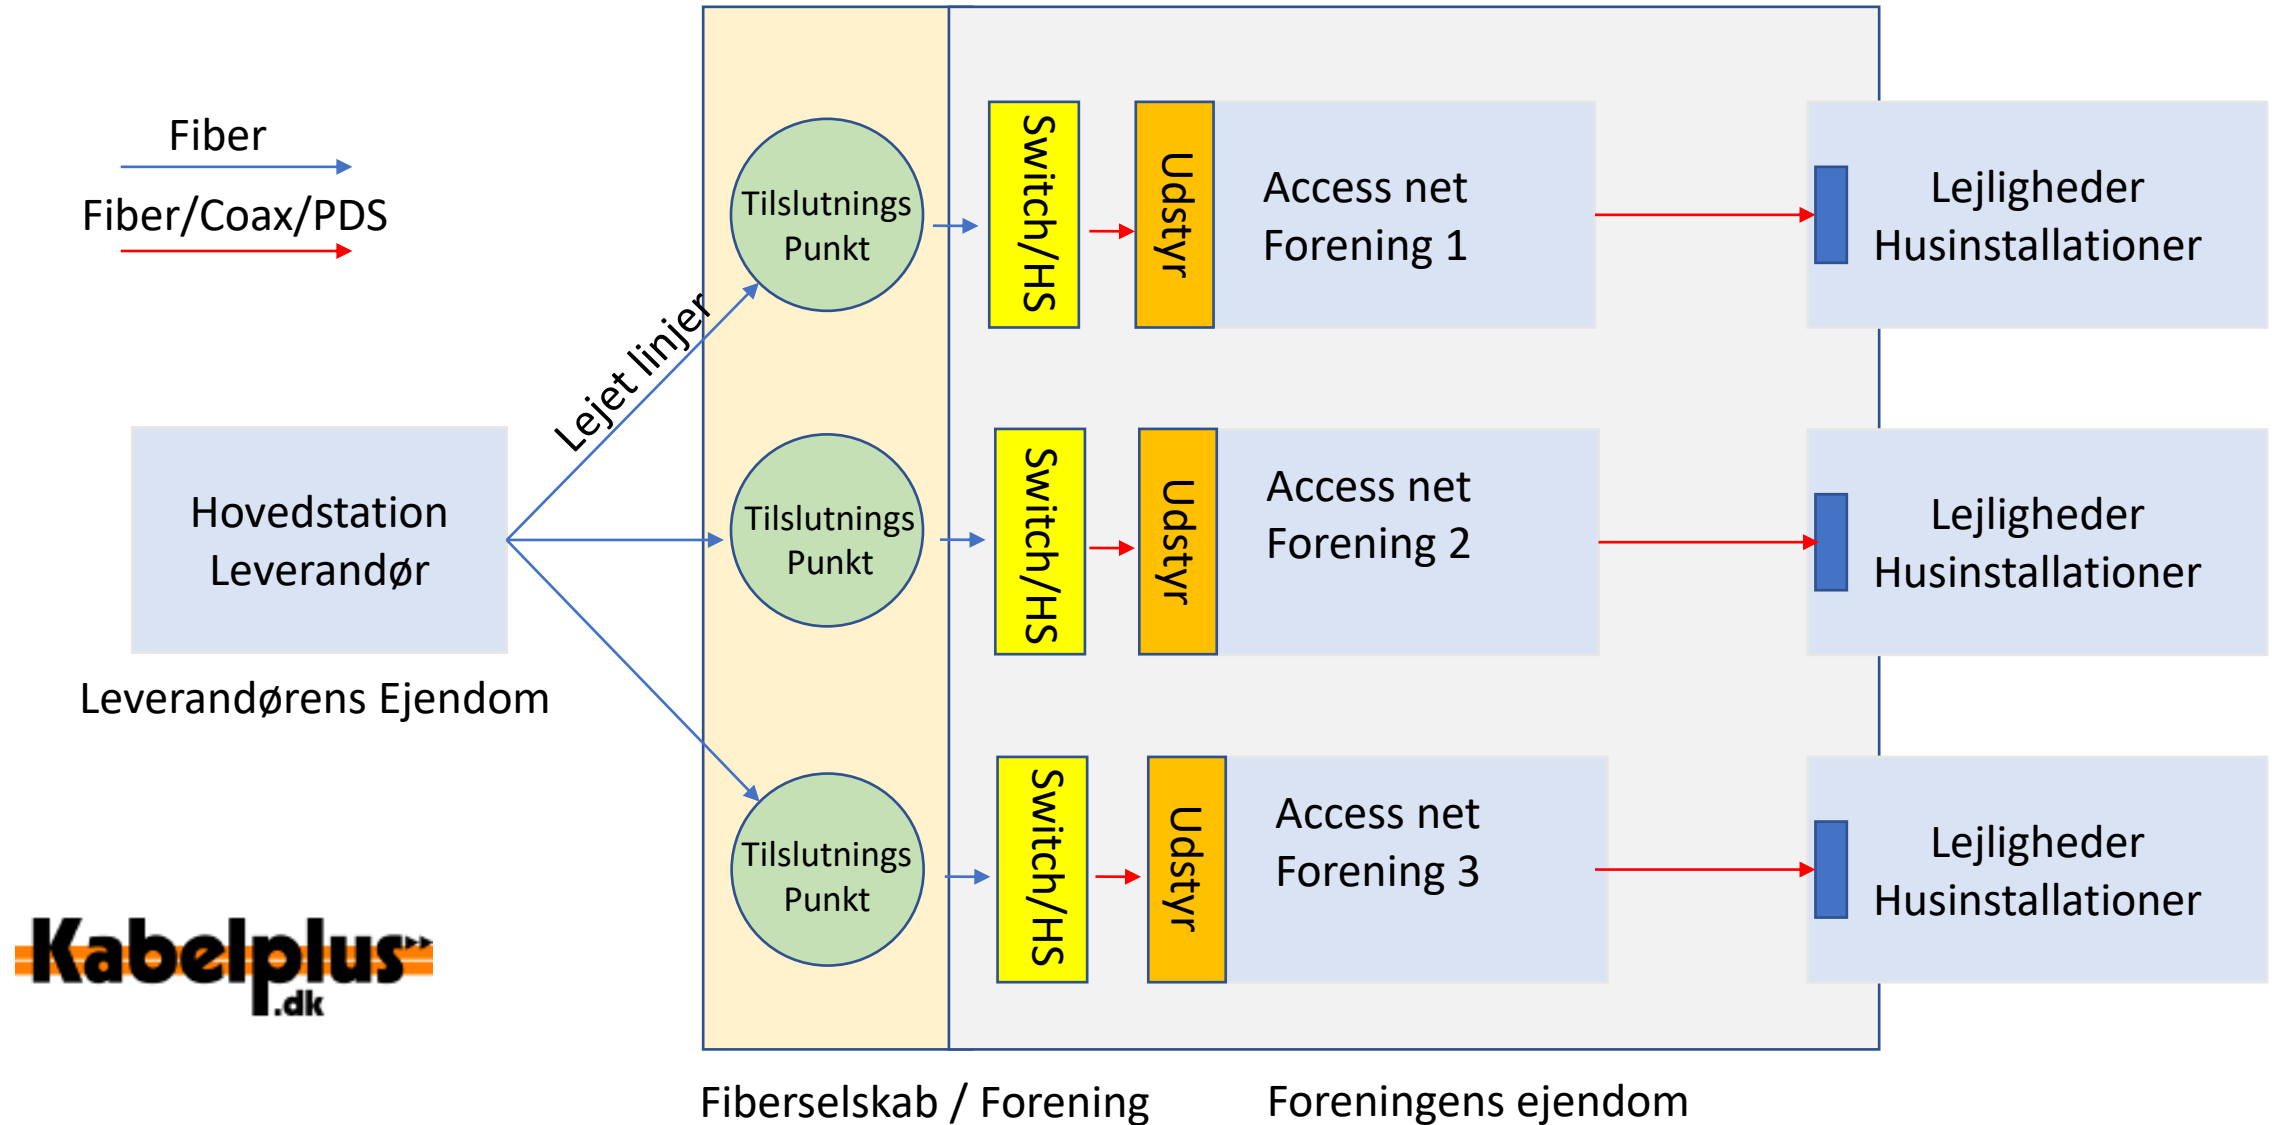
Fiber

Fiber/Coax/PDS

Tilslutnings Punkt

Switch/HS

Udstyr

Access net Forening 1

Lejligheder Husinstallationer

Lejet linjer

Hovedstation Leverandør

Leverandørens Ejendom

Tilslutnings Punkt

Switch/HS

Udstyr

Access net Forening 2

Lejligheder Husinstallationer

Tilslutnings Punkt

Switch/HS

Udstyr

Access net Forening 3

Lejligheder Husinstallationer

Kabelplus .dk

Fiberselskab / Forening

Foreningens ejendom